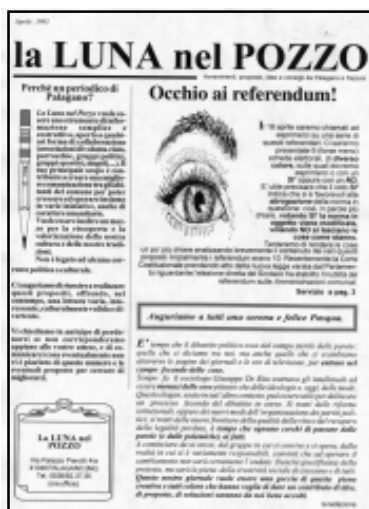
Aprile, 1993

la LUNA nel POZZO

Avvenimenti, proposte, idee e consigli da Palagiano e Nazioni

Perché un periodico di Palagiano?

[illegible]

Occhio ai referendum!

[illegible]

Servizio a pag. 3

Auguriamo a tutti una serena e felice Pasqua.

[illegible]

la LUNA nel POZZO

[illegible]